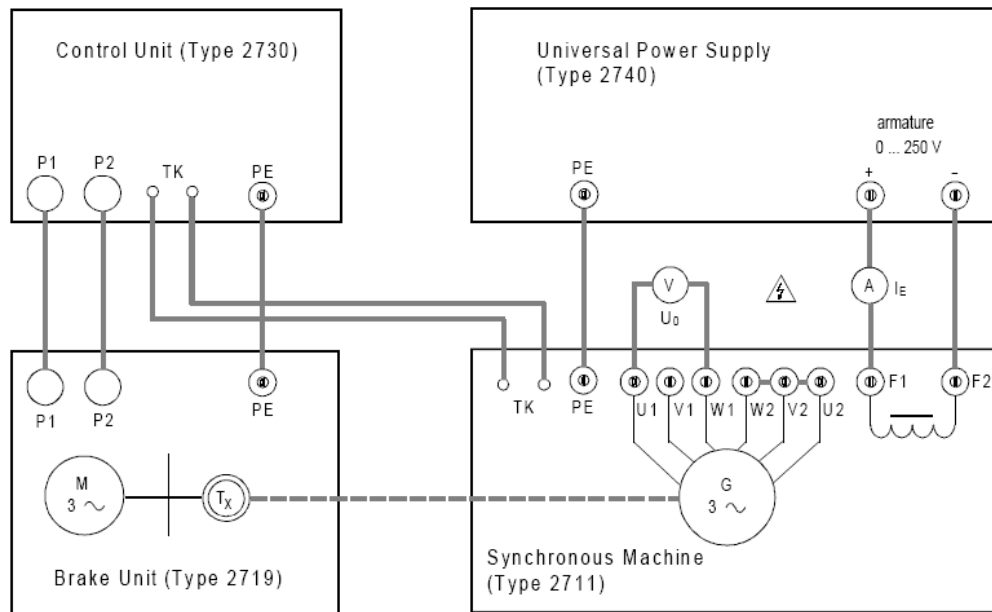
Control Unit (Type 2730)

P1 P2 TK PE

Universal Power Supply (Type 2740)

PE

armature
0 ... 250 V
+ -

V
$U_0$

A $I_E$

P1 P2

PE

M
3 ~

$T_X$

Brake Unit (Type 2719)

TK PE U1 V1 W1 W2 V2 U2 F1 F2

G
3 ~

Synchronous Machine
(Type 2711)